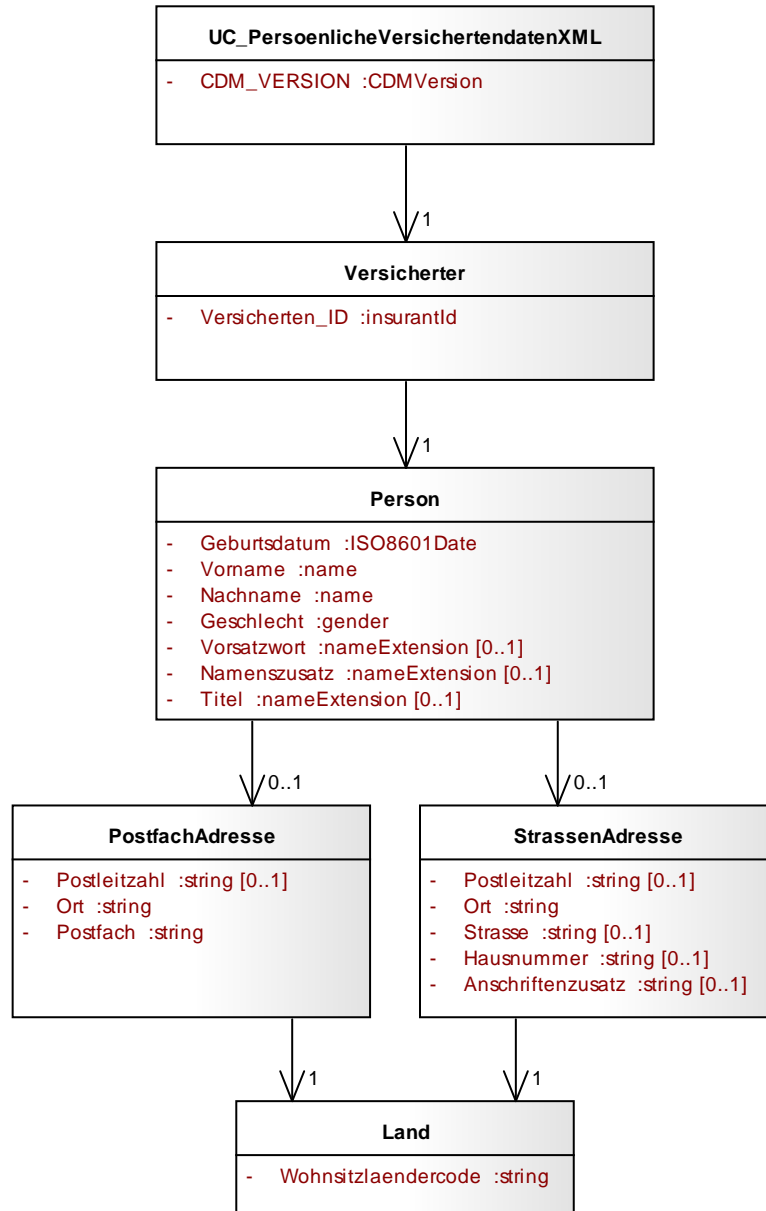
UC_PersoenlicheVersichertendatenXML

- CDM_VERSION :CDMVersion

1

Versicherter

- Versicherten_ID :insurantId

1

Person

- Geburtsdatum :ISO8601Date
- Vorname :name
- Nachname :name
- Geschlecht :gender
- Vorsatzwort :nameExtension [0..1]
- Namenszusatz :nameExtension [0..1]
- Titel :nameExtension [0..1]

0..1

0..1

PostfachAdresse

- Postleitzahl :string [0..1]
- Ort :string
- Postfach :string

StrassenAdresse

- Postleitzahl :string [0..1]
- Ort :string
- Strasse :string [0..1]
- Hausnummer :string [0..1]
- Anschriftenzusatz :string [0..1]

1

1

Land

- Wohnsitzlaendercode :string